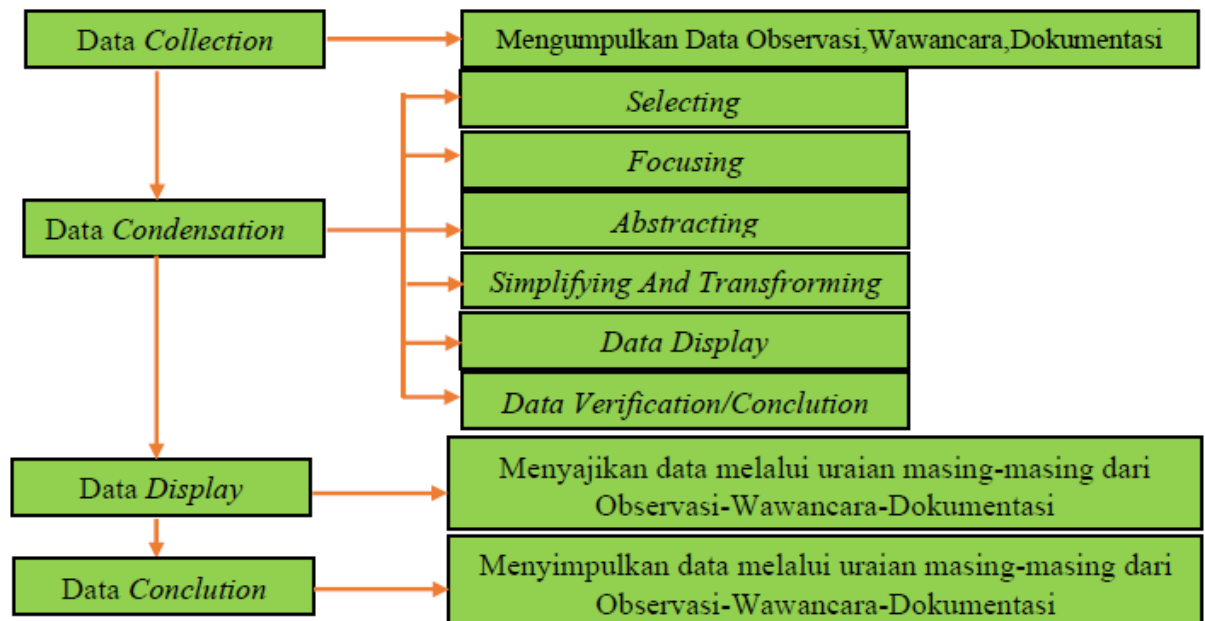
Data Collection

Mengumpulkan Data Observasi,Wawancara,Dokumentasi

Selecting

Focusing

Data Condensation

Abstracting

Simplifying And Transfrorming

Data Display

Data Verification/Conclution

Data Display

Menyajikan data melalui uraian masing-masing dari Observasi-Wawancara-Dokumentasi

Data Conclution

Menyimpulkan data melalui uraian masing-masing dari Observasi-Wawancara-Dokumentasi